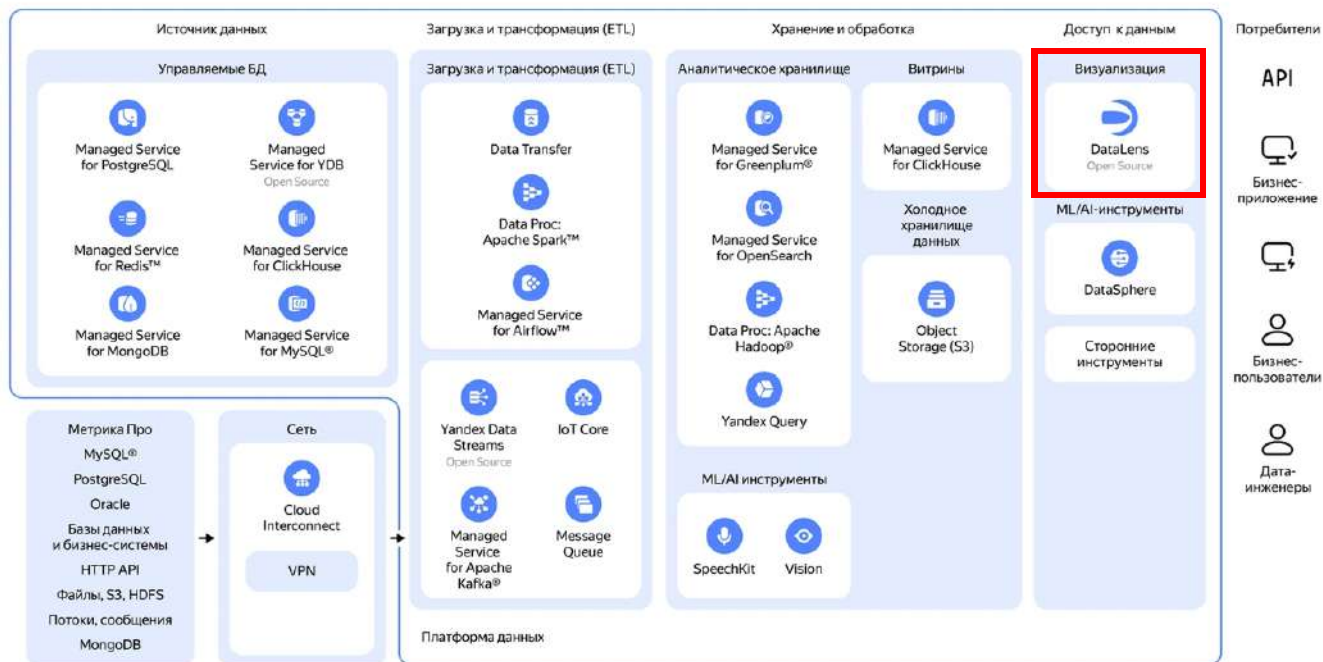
Источник данных

Управляемые БД

Managed Service for PostgreSQL

Managed Service for YDB
Open Source

Managed Service for Redis™

Managed Service for ClickHouse

Managed Service for MongoDB

Managed Service for MySQL®

Загрузка и трансформация (ETL)

Загрузка и трансформация (ETL)

Data Transfer

Data Proc: Apache Spark™

Managed Service for Airflow™

Yandex Data Streams
Open Source

IoT Core

Managed Service for Apache Kafka®

Message Queue

Хранение и обработка

Аналитическое хранилище

Managed Service for Greenplum®

Managed Service for OpenSearch

Data Proc: Apache Hadoop®

Yandex Query

Витрины

Managed Service for ClickHouse

Холодное хранилище данных

Object Storage (S3)

ML/AI инструменты

SpeechKit

Vision

Доступ к данным

Визуализация

DataLens
Open Source

ML/AI-инструменты

DataSphere

Сторонние инструменты

Потребители

API

Бизнес-приложение

Бизнес-пользователи

Дата-инженеры

Метрика Про
MySQL®
PostgreSQL
Oracle
Базы данных и бизнес-системы
HTTP API
Файлы, S3, HDFS
Потоки, сообщения
MongoDB

Сеть

Cloud Interconnect

VPN

Платформа данных